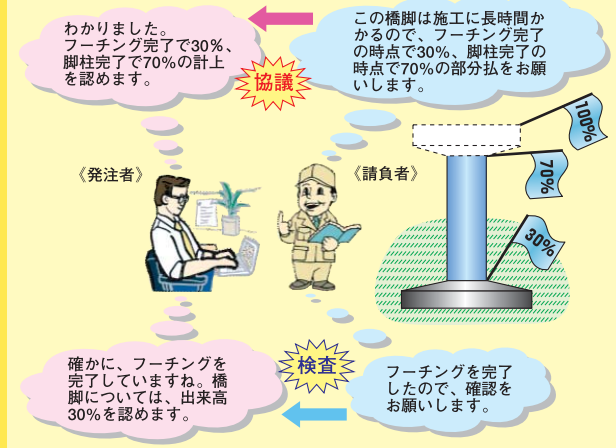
この橋脚は施工に長時間かかるので、フーチング完了の時点で30%、脚柱完了の時点で70%の部分払をお願いします。

協議

わかりました。フーチング完了で30%、脚柱完了で70%の計上を認めます。

《発注者》

《請負者》

100%

70%

30%

フーチングを完了したので、確認をお願いします。

検査

確かに、フーチングを完了していますね。橋脚については、出来高30%を認めます。